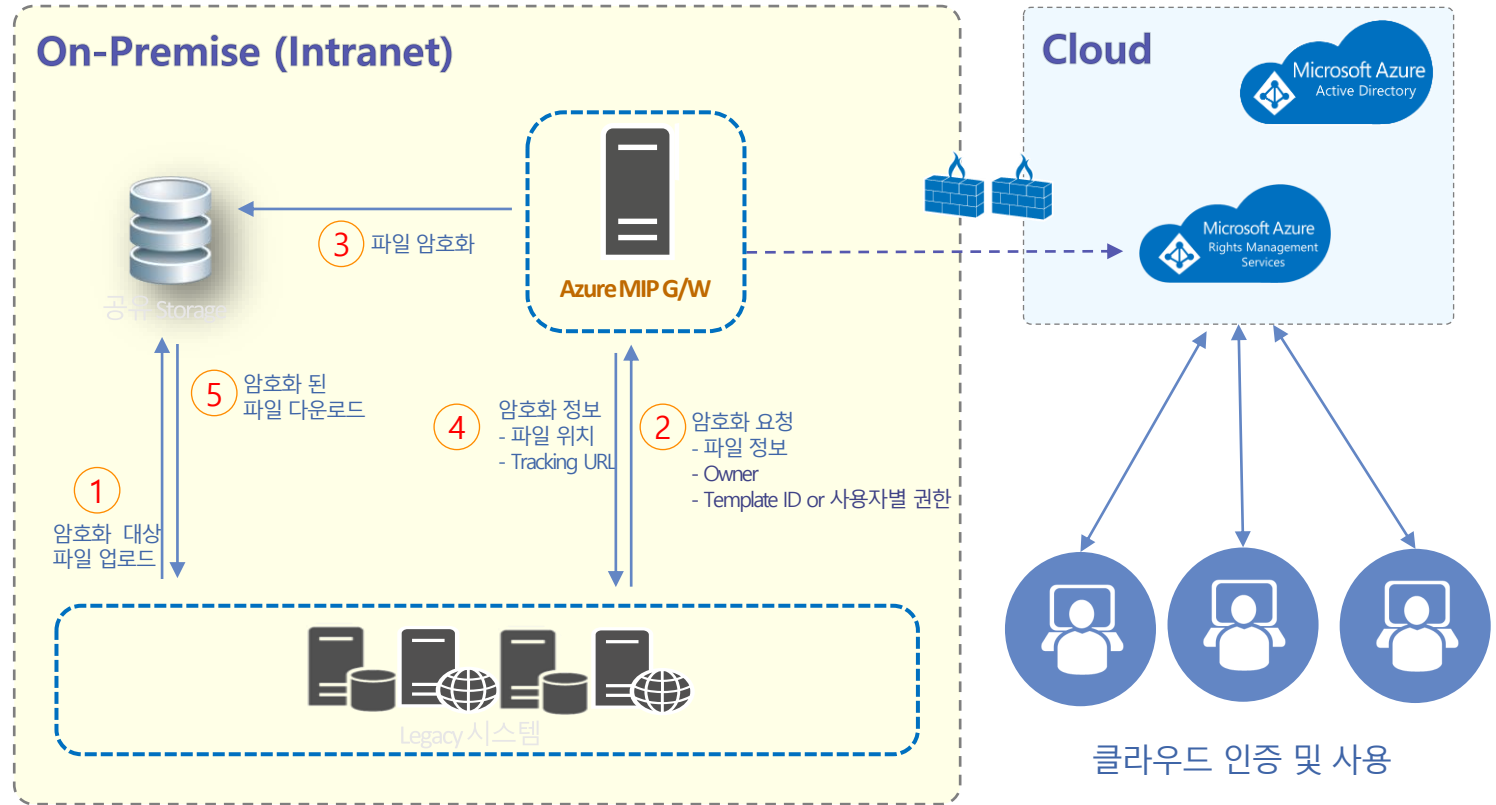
On-Premise (Intranet)

Cloud

Microsoft Azure
Active Directory

Microsoft Azure
Rights Management Services

공유 Storage

3 파일 암호화

Azure MIP G/W

5 암호화 된 파일 다운로드

4 암호화 정보
- 파일 위치
- Tracking URL

2 암호화 요청
- 파일 정보
- Owner
- Template ID or 사용자별 권한

1 암호화 대상 파일 업로드

Legacy 시스템

클라우드 인증 및 사용